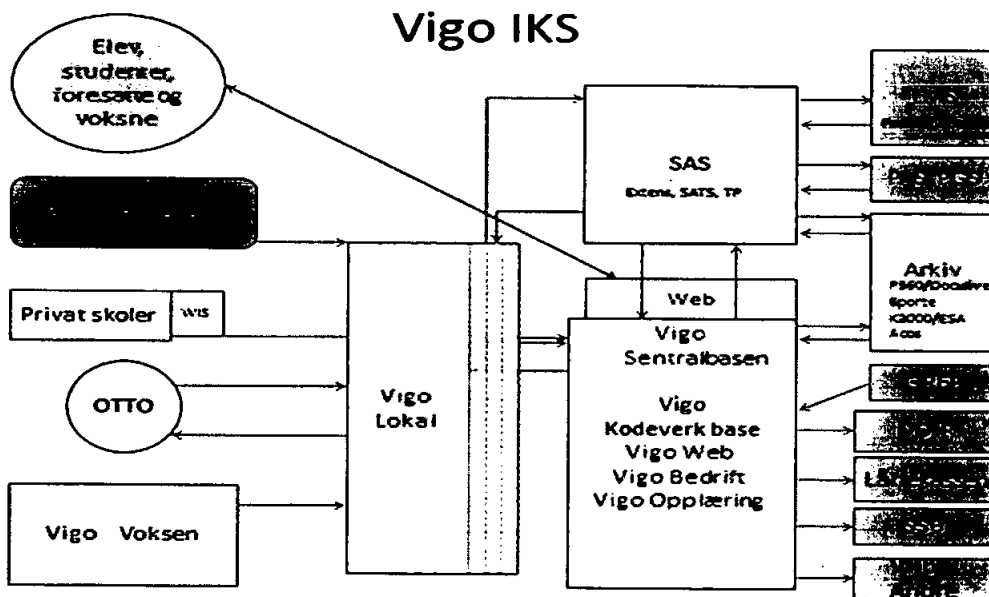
Vigo IKS

Elev, studenter, foresatte og voksne

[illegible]

Privat skoler

WIS

OTTO

Vigo Voksen

Vigo Lokal

SAS

Ecens, SATS, TP

Web

Vigo Sentralbasen

Vigo Kodeverk base Vigo Web Vigo Bedrift Vigo Opplæring

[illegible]

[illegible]

Arkiv
P360/Doculive
Eporte
K3000/ESA
Acos

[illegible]

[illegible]

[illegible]

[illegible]

Andre